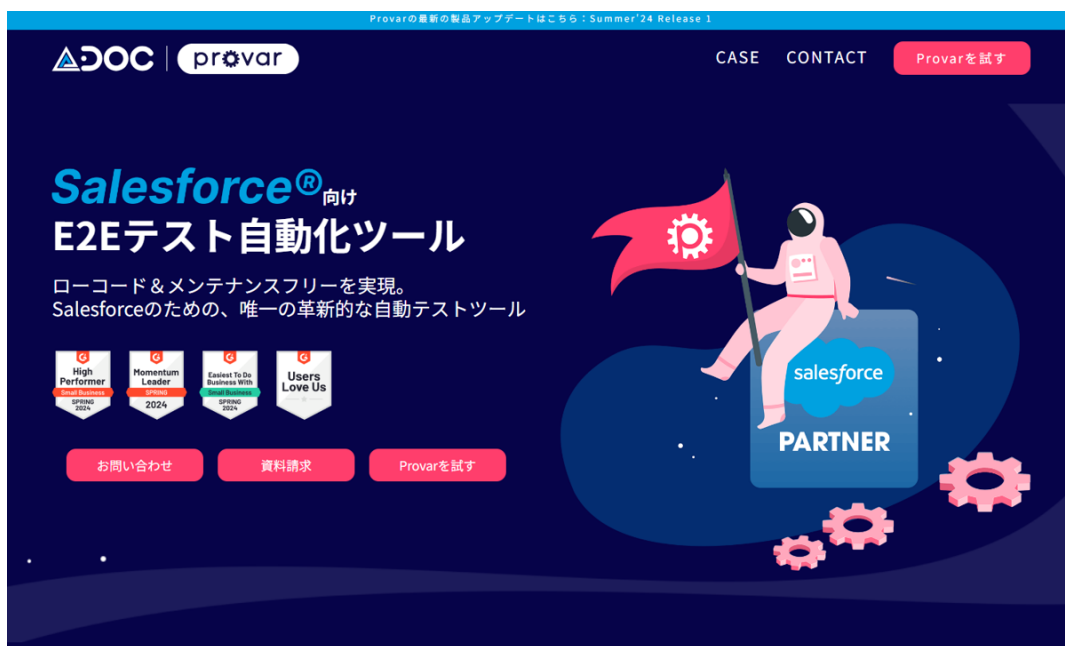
Provarの最新の製品アップデートはこちら：Summer'24 Release 1

ADOC | provar

CASE CONTACT Provarを試す

Salesforce®向け
E2Eテスト自動化ツール

ローコード＆メンテナンスフリーを実現。
Salesforceのための、唯一の革新的な自動テストツール

High Performer Small Business SPRING 2024

Momentum Leader SPRING 2024

Easiest To Do Business With Small Business SPRING 2024

Users Love Us

お問い合わせ 資料請求 Provarを試す

salesforce
PARTNER